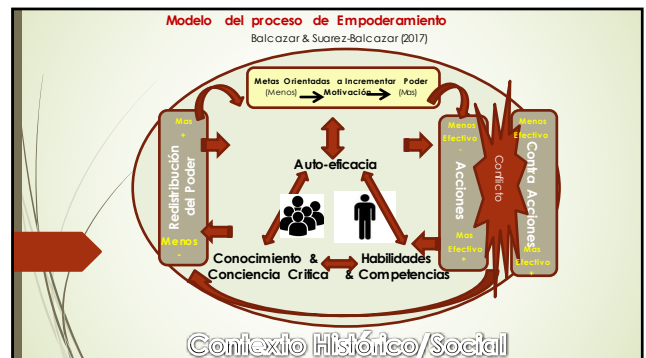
Modelo del proceso de Empoderamiento
Balcazar & Suarez-Balcazar (2017)

Metas Orientadas a Incrementar Poder
(Menos) Motivación (Mas)

Mas
+
Redistribución del Poder
Menos
-

Auto-eficacia

Conocimiento & Conciencia Crítica

Habilidades & Competencias

Menos Efectiva
-
Acciones
Mas Efectiva
+

Conflicto

Menos Efectiva
-
Contra Acciones
Mas Efectiva
+

Contexto Histórico/Social